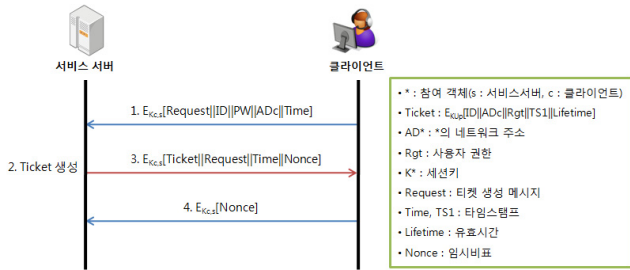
서비스 서버

클라이언트

1. $E_{Kc,s}$[Request||ID||PW||ADc||Time]

2. Ticket 생성

3. $E_{Kc,s}$[Ticket||Request||Time||Nonce]

4. $E_{Kc,s}$[Nonce]

• * : 참여 객체(s : 서비스서버, c : 클라이언트)
• Ticket : $E_{KUs}$[ID||ADc||Rgt||TS1||Lifetime]
• AD* : *의 네트워크 주소
• Rgt : 사용자 권한
• K* : 세션키
• Request : 티켓 생성 메시지
• Time, TS1 : 타임스탬프
• Lifetime : 유효시간
• Nonce : 임시비표